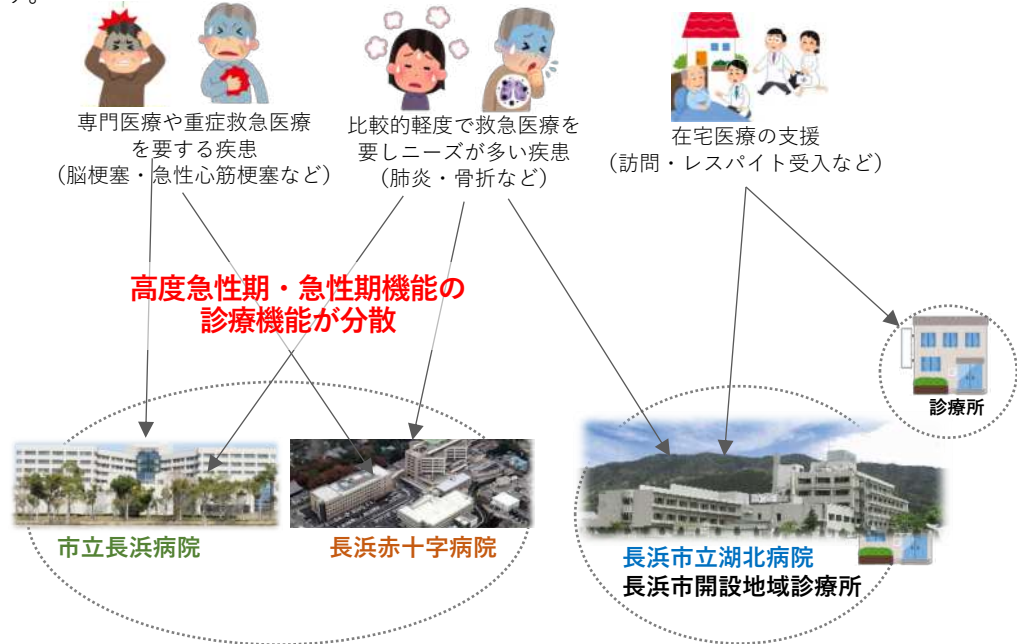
専門医療や重症救急医療を要する疾患
（脳梗塞・急性心筋梗塞など）

比較的軽度で救急医療を要しニーズが多い疾患
（肺炎・骨折など）

在宅医療の支援
（訪問・レスパイト受入など）

高度急性期・急性期機能の
診療機能が分散

診療所

市立長浜病院

長浜赤十字病院

長浜市立湖北病院
長浜市開設地域診療所